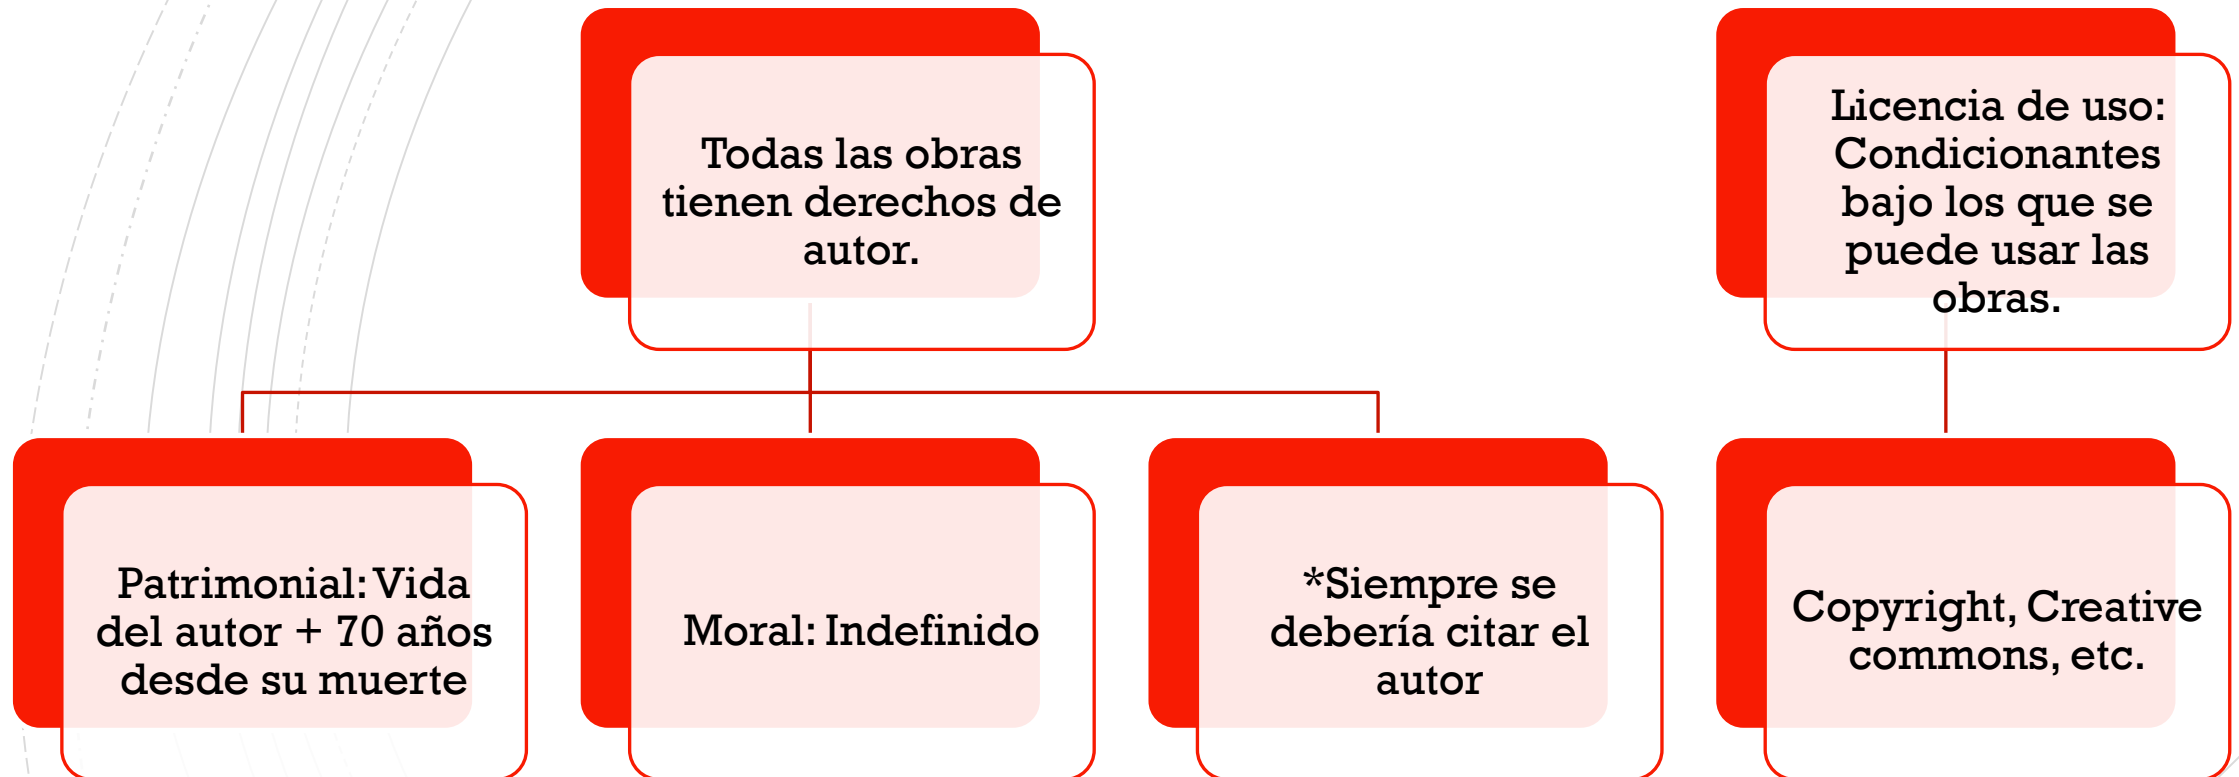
Todas las obras tienen derechos de autor.

Licencia de uso: Condicionantes bajo los que se puede usar las obras.

Patrimonial: Vida del autor + 70 años desde su muerte

Moral: Indefinido

*Siempre se debería citar el autor

Copyright, Creative commons, etc.